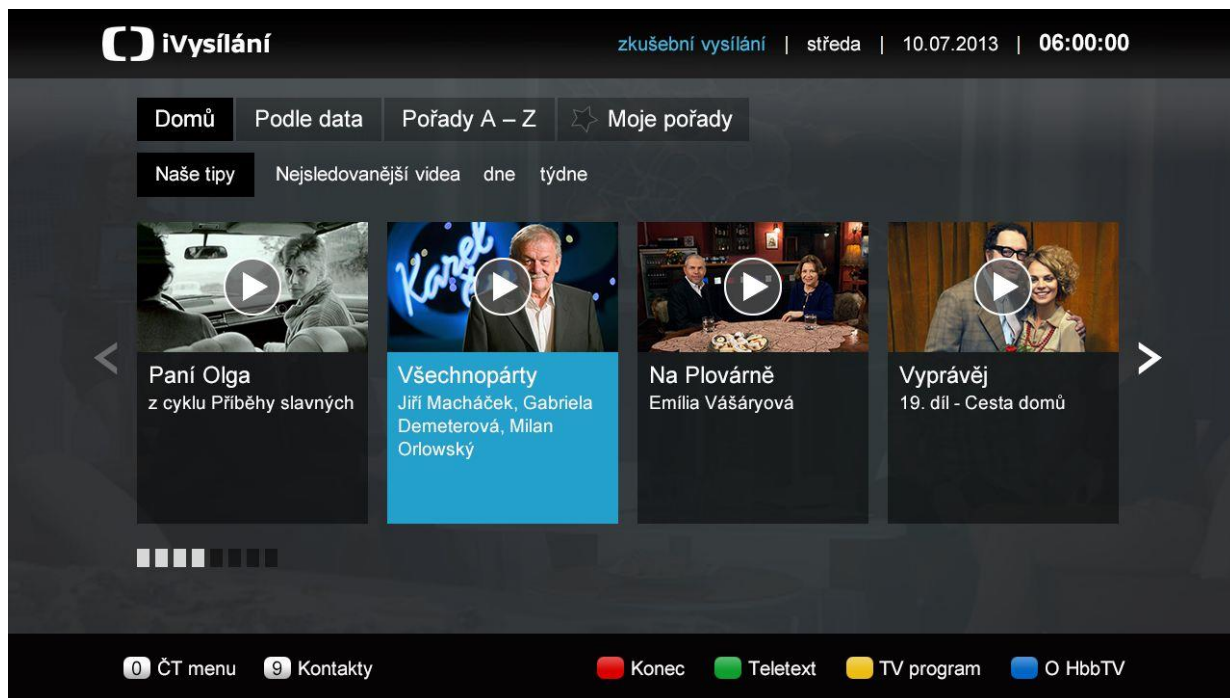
iVysílání

zkušební vysílání | středa | 10.07.2013 | 06:00:00

Domů Podle data Pořady A – Z Moje pořady

Naše tipy Nejsledovanější videa dne týdne

Karel

Paní Olga
z cyklu Příběhy slavných

Všechnopárty
Jiří Macháček, Gabriela Demeterová, Milan Orlowský

Na Plovárně
Emília Vášáryová

Vyprávěj
19. díl - Cesta domů

0 ČT menu 9 Kontakty Konec Teletext TV program O HbbTV